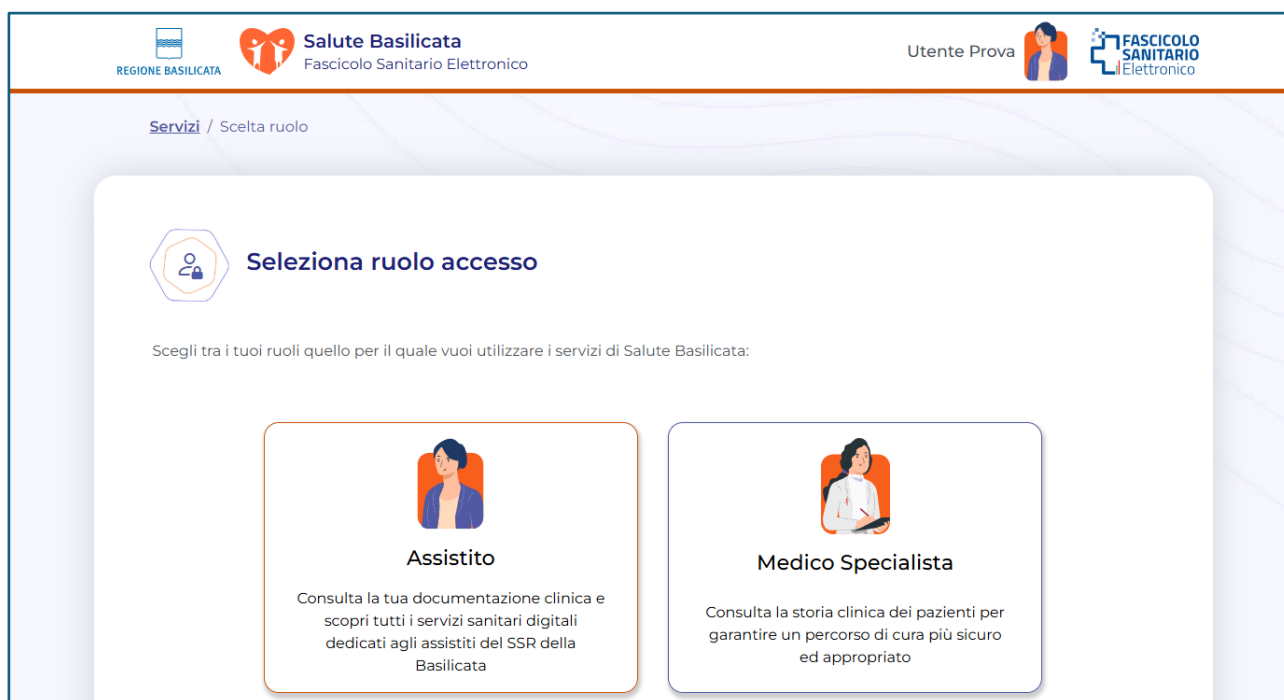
REGIONE BASILICATA

Salute Basilicata
Fascicolo Sanitario Elettronico

Utente Prova

FASCICOLO SANITARIO Elettronico

Servizi / Scelta ruolo

Seleziona ruolo accesso

Scegli tra i tuoi ruoli quello per il quale vuoi utilizzare i servizi di Salute Basilicata:

Assistito

Consulta la tua documentazione clinica e scopri tutti i servizi sanitari digitali dedicati agli assistiti del SSR della Basilicata

Medico Specialista

Consulta la storia clinica dei pazienti per garantire un percorso di cura più sicuro ed appropriato